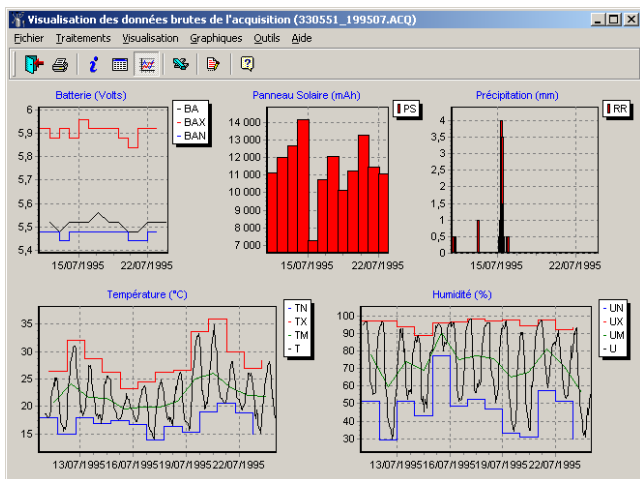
Visualisation des données brutes de l'acquisition (330551_199507.ACQ)

Fichier Traitements Visualisation Graphiques Outils Aide

Batterie (Volts)

6
5,9
5,8
5,7
5,6
5,5
5,4

15/07/1995 22/07/1995

BA
BAX
BAN

Panneau Solaire (mAh)

14 000
13 000
12 000
11 000
10 000
9 000
8 000
7 000

15/07/1995 22/07/1995

PS

Précipitation (mm)

4
3,5
3
2,5
2
1,5
1
0,5
0

15/07/1995 22/07/1995

RR

Température (°C)

35
30
25
20
15

13/07/1995 16/07/1995 19/07/1995 22/07/1995

TN
TX
TM
T

Humidité (%)

100
90
80
70
60
50
40
30

13/07/1995 16/07/1995 19/07/1995 22/07/1995

UN
UX
UM
U